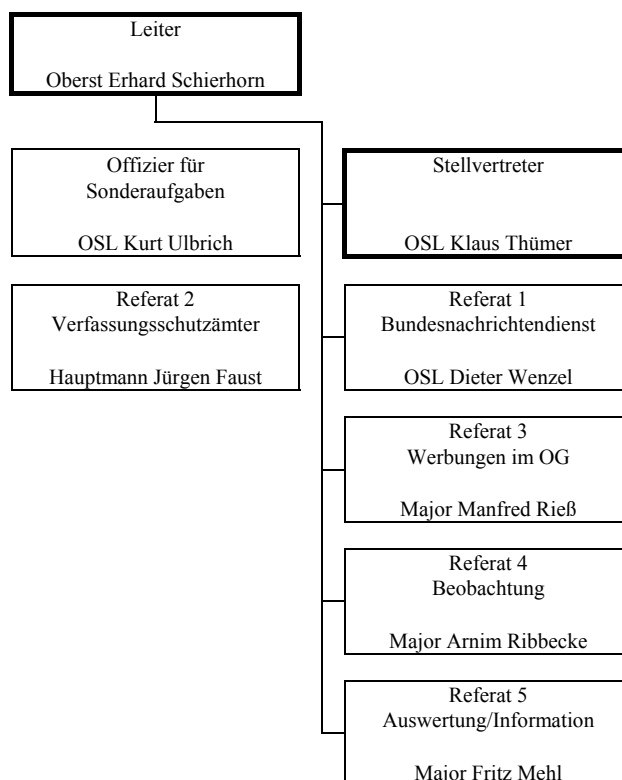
Leiter

Oberst Erhard Schierhorn

Offizier für Sonderaufgaben

OSL Kurt Ulbrich

Stellvertreter

OSL Klaus Thümer

Referat 2
Verfassungsschutzämter

Hauptmann Jürgen Faust

Referat 1
Bundesnachrichtendienst

OSL Dieter Wenzel

Referat 3
Werbungen im OG

Major Manfred Rieß

Referat 4
Beobachtung

Major Arnim Ribbecke

Referat 5
Auswertung/Information

Major Fritz Mehl